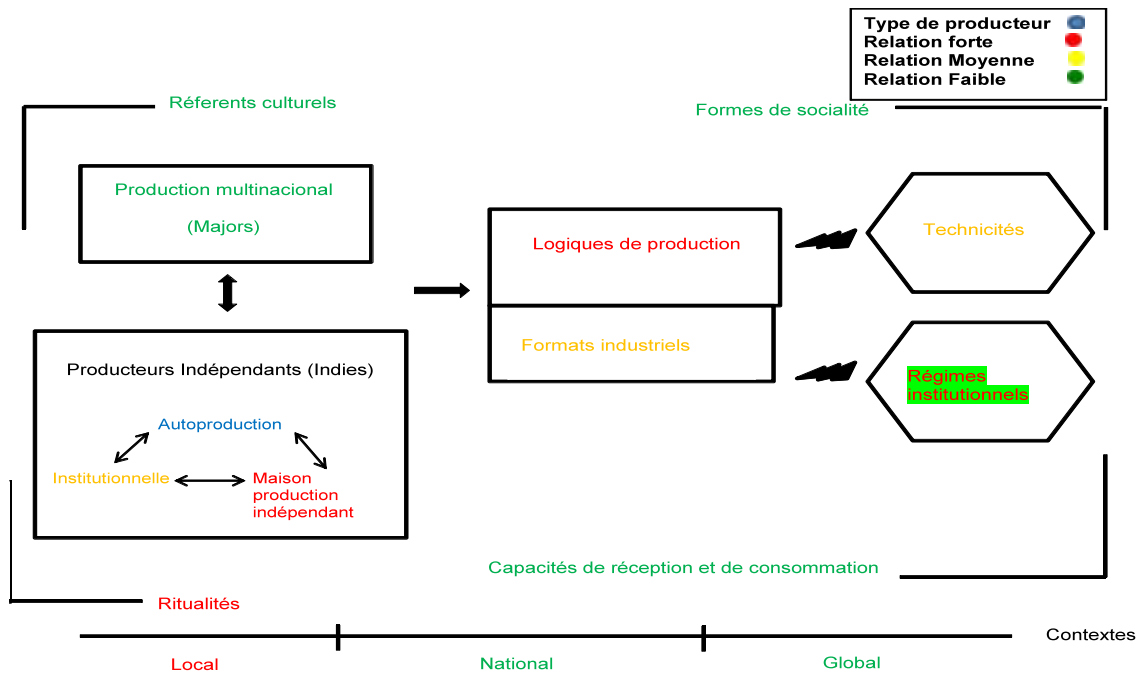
Type de producteur
Relation forte
Relation Moyenne
Relation Faible

Réferents culturels

Formes de socialité

Production multinacional

(Majors)

Logiques de production

Technicités

Formats industriels

Régimes institutionnels

Producteurs Indépendants (Indies)

Autoproduction

Institutionnelle

Maison production indépendant

Capacités de réception et de consommation

Ritualités

Contextes

Local

National

Global